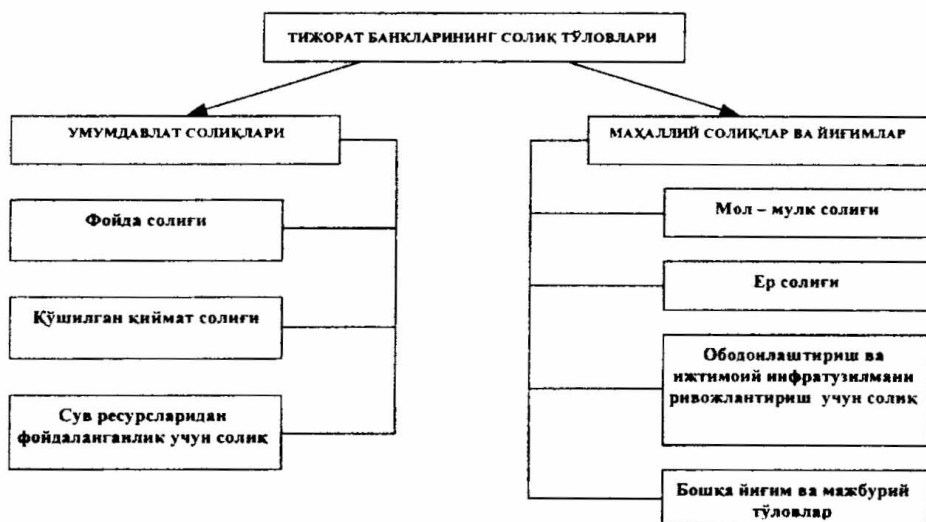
ТИЖОРАТ БАНКЛАРИНИНГ СОЛИҚ ТЎЛОВЛАРИ

УМУМДАВЛАТ СОЛИҚЛАРИ

Фойда солиғи

Қўшилган қиймат солиғи

Сув ресурсларидан фойдаланганлик учун солиқ

МАҲАЛЛИЙ СОЛИҚЛАР ВА ЙИҒИМЛАР

Мол – мулк солиғи

Ер солиғи

Ободонлаштириш ва ижтимоий инфратузилмани ривожлантириш учун солиқ

Бошқа йиғим ва мажбурий тўловлар